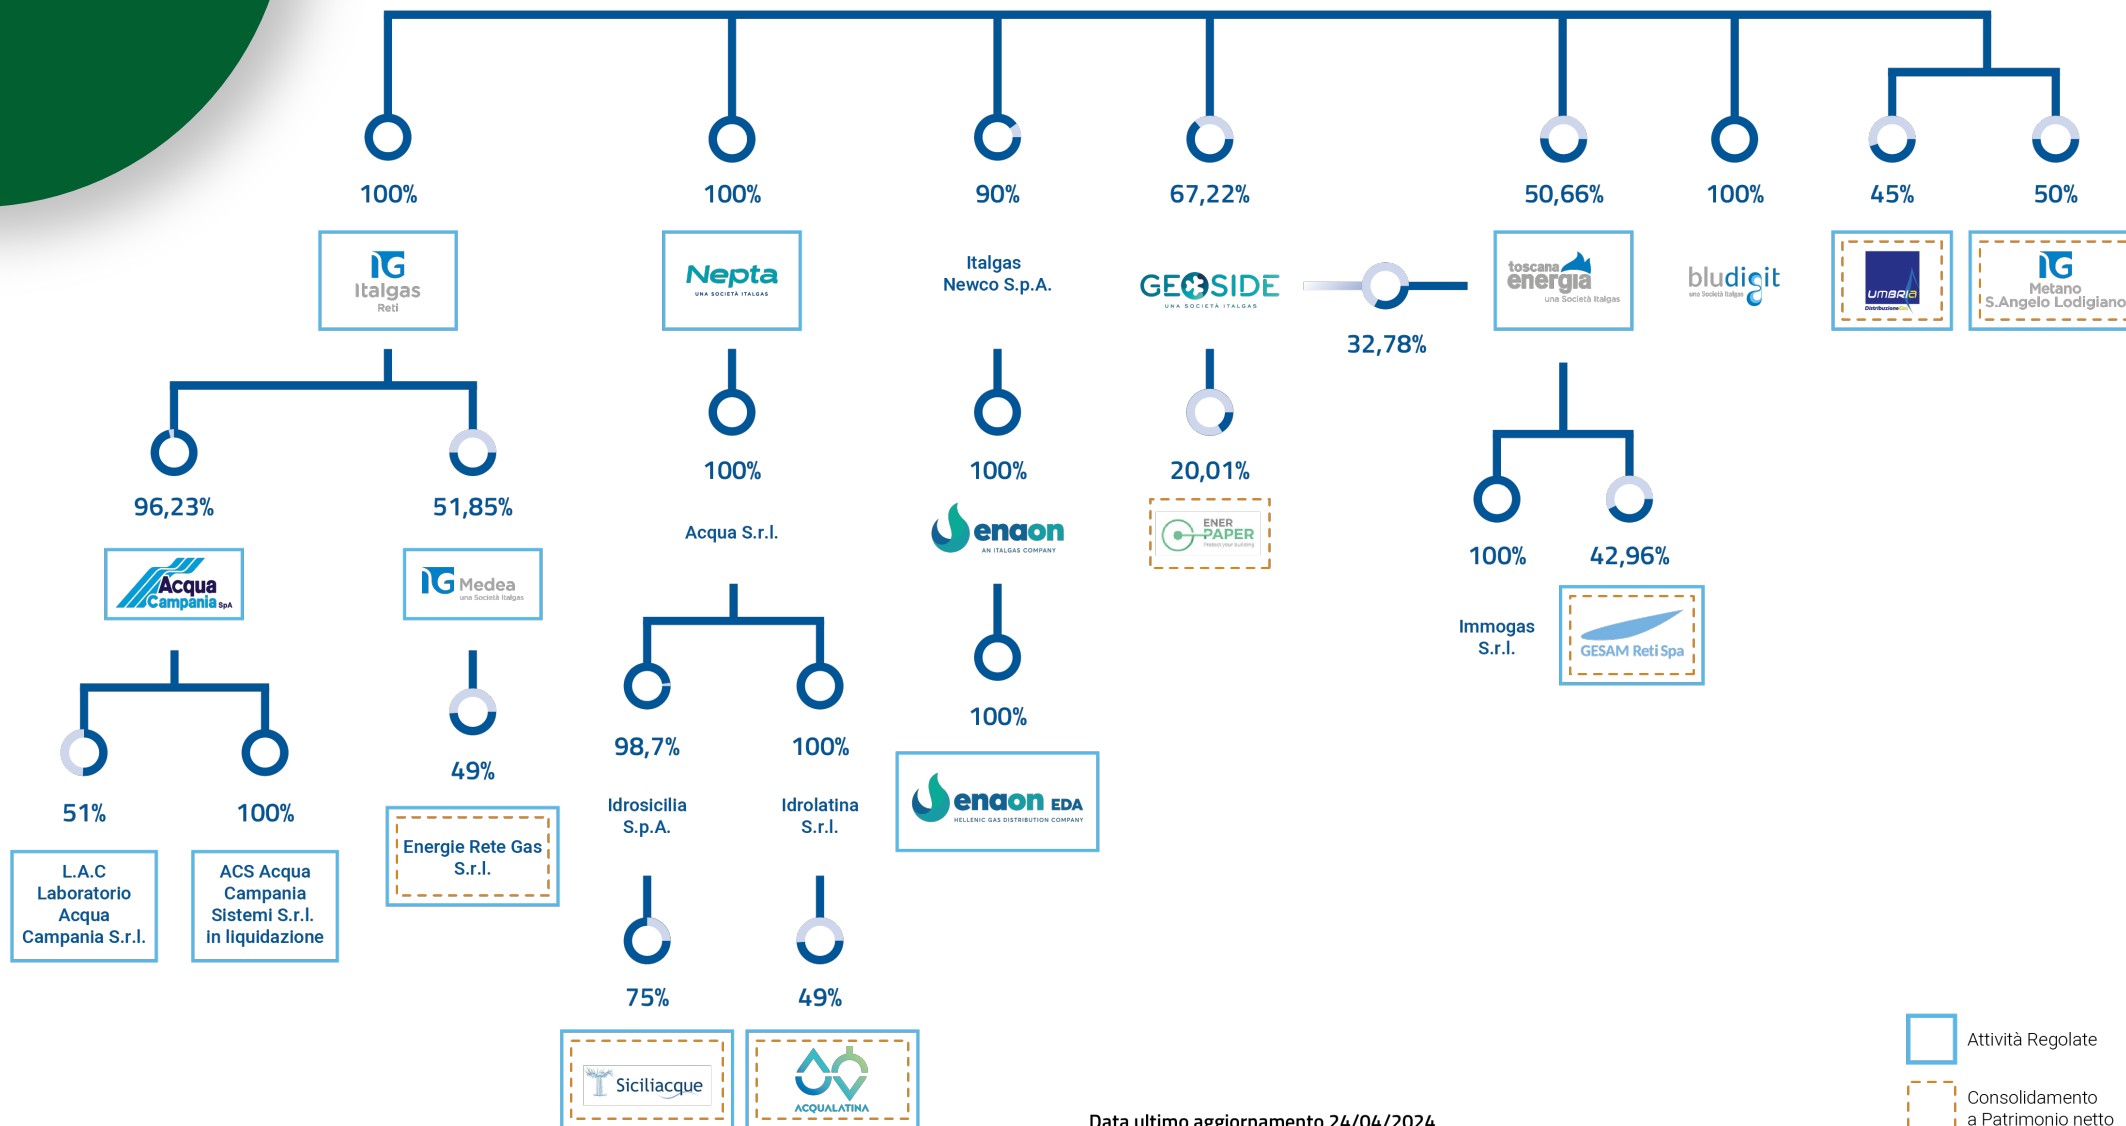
100%

IG Italgas Reti

100%

Nepta UNA SOCIETÀ ITALGAS

90%

Italgas Newco S.p.A.

67,22%

GEOSIDE UNA SOCIETÀ ITALGAS

32,78%

50,66%

toscana energia una Società Italgas

100%

bludigit una Società Italgas

45%

umbria Distribuzione Gas

50%

IG Metano S.Angelo Lodigiano

96,23%

Acqua Campania SpA

51,85%

IG Medea una Società Italgas

100%

Acqua S.r.l.

100%

enaon AN ITALGAS COMPANY

20,01%

ENER PAPER

100%

Immogas S.r.l.

42,96%

GESAM Reti Spa

51%

L.A.C Laboratorio Acqua Campania S.r.l.

100%

ACS Acqua Campania Sistemi S.r.l. in liquidazione

49%

Energie Rete Gas S.r.l.

98,7%

Idrosicilia S.p.A.

100%

Idrolatina S.r.l.

100%

enaon EDA HELLENIC GAS DISTRIBUTION COMPANY

75%

Siciliacque

49%

ACQUALATINA

Data ultimo aggiornamento 24/04/2024

Attività Regolate

Consolidamento a Patrimonio netto